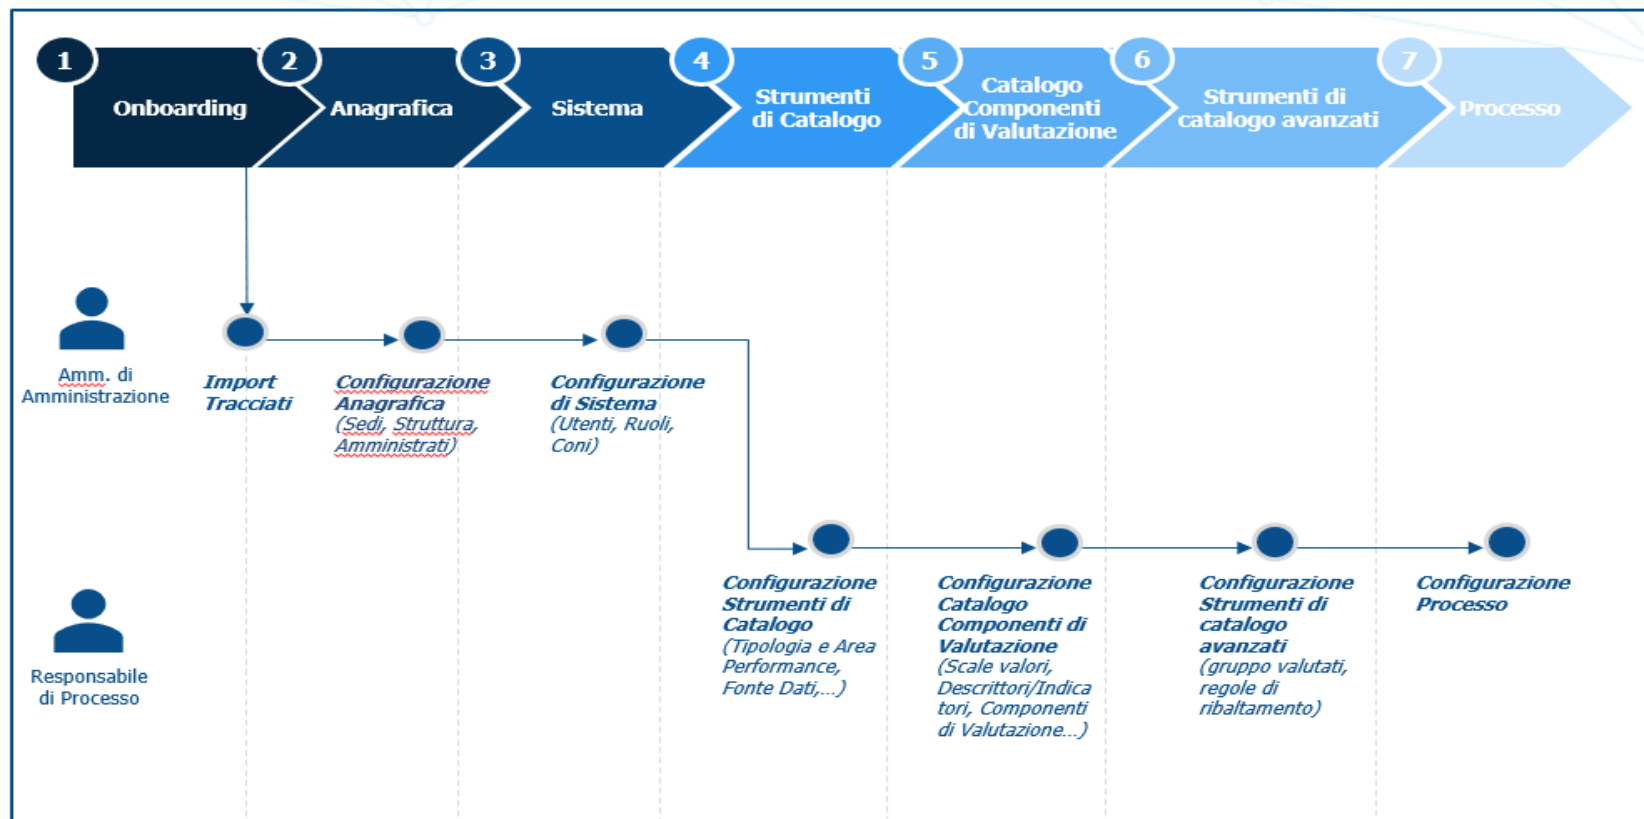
1 Onboarding
2 Anagrafica
3 Sistema
4 Strumenti di Catalogo
5 Catalogo Componenti di Valutazione
6 Strumenti di catalogo avanzati
7 Processo

Amm. di Amministrazione

Import Tracciati

Configurazione Anagrafica (Sedi, Struttura, Amministrati)

Configurazione di Sistema (Utenti, Ruoli, Coni)

Responsabile di Processo

Configurazione Strumenti di Catalogo (Tipologia e Area Performance, Fonte Dati,...)

Configurazione Catalogo Componenti di Valutazione (Scale valori, Descrittori/Indicatori, Componenti di Valutazione...)

Configurazione Strumenti di catalogo avanzati (gruppo valutati, regole di ribaltamento)

Configurazione Processo